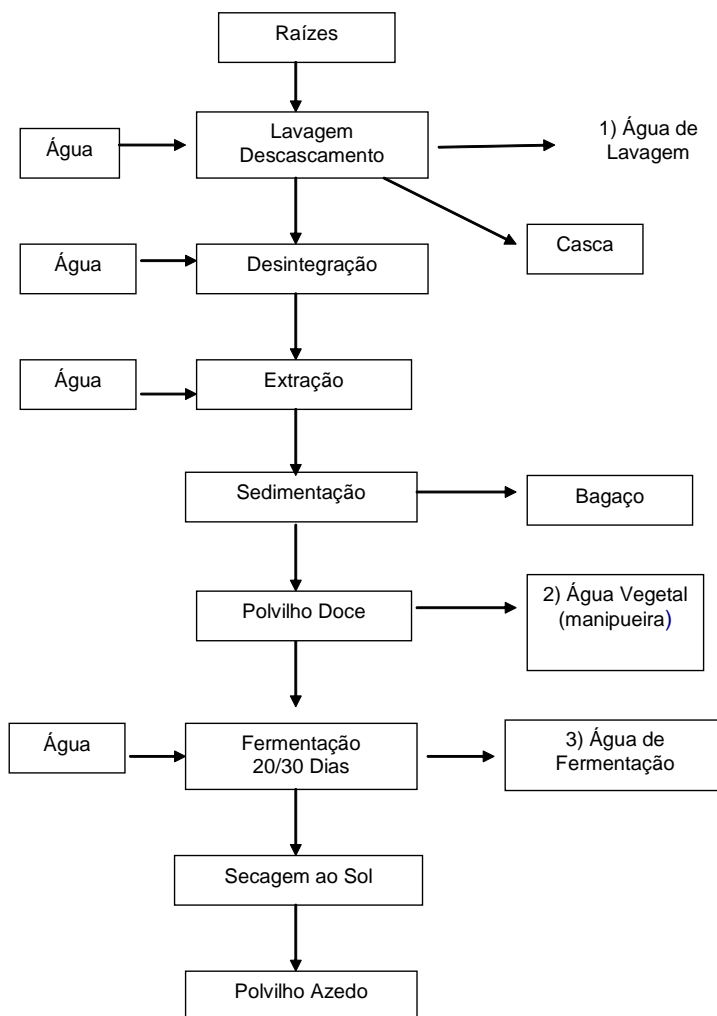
Raízes

Água

Lavagem
Descascamento

1) Água de Lavagem

Casca

Água

Desintegração

Água

Extração

Sedimentação

Bagaço

Polvilho Doce

2) Água Vegetal (manipueira)

Água

Fermentação
20/30 Dias

3) Água de Fermentação

Secagem ao Sol

Polvilho Azedo